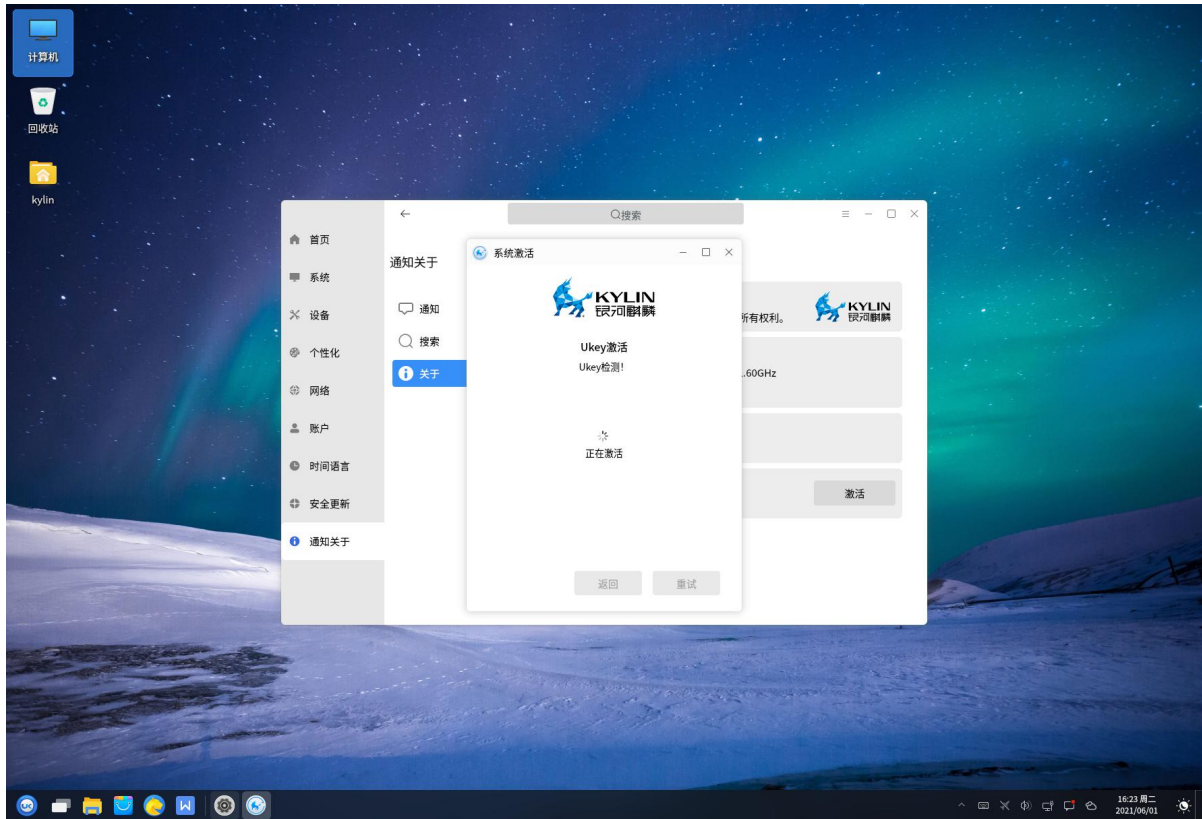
计算机

回收站

kylin

搜索

首页
系统
设备
个性化
网络
账户
时间语言
安全更新
通知关于

通知关于

通知
搜索
关于

系统激活

KYLIN
银河麒麟

Ukey激活
Ukey检测!

正在激活

返回
重试

所有权利。

KYLIN
银河麒麟

.60GHz

激活

16:23 周二
2021/06/01